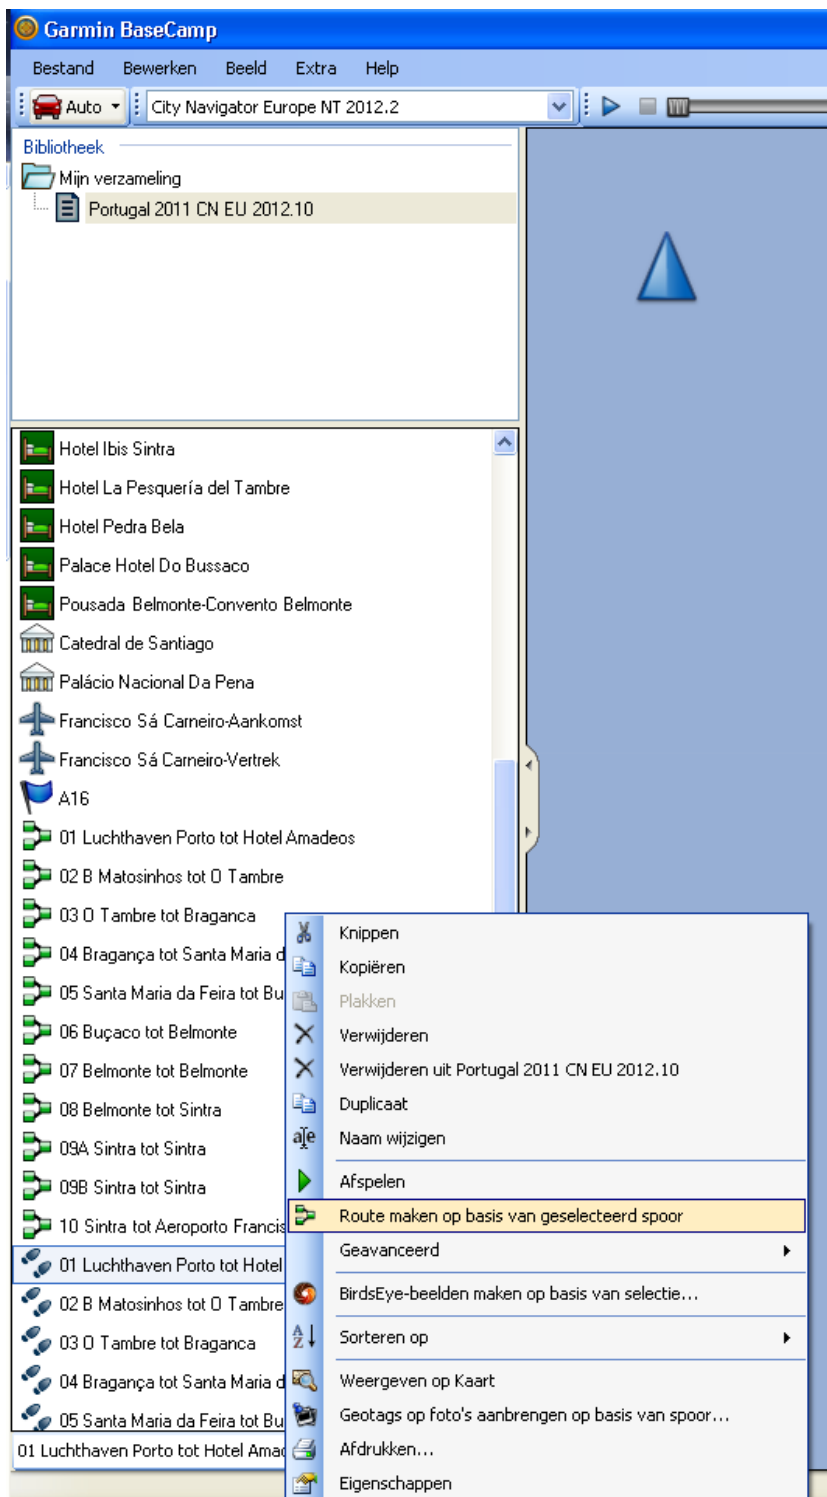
Garmin BaseCamp

Bestand Bewerken Beeld Extra Help

Auto

City Navigator Europe NT 2012.2

Bibliotheek

Mijn verzameling

Portugal 2011 CN EU 2012.10

Hotel Ibis Sintra
Hotel La Pesquería del Tambre
Hotel Pedra Bela
Palace Hotel Do Bussaco
Pousada Belmonte-Convento Belmonte
Catedral de Santiago
Palácio Nacional Da Pena
Francisco Sá Carneiro-Aankomst
Francisco Sá Carneiro-Vertrek
A16
01 Luchthaven Porto tot Hotel Amadeos
02 B Matosinhos tot O Tambre
03 O Tambre tot Braganca
04 Bragança tot Santa Maria d
05 Santa Maria da Feira tot Bu
06 Buçaco tot Belmonte
07 Belmonte tot Belmonte
08 Belmonte tot Sintra
09A Sintra tot Sintra
09B Sintra tot Sintra
10 Sintra tot Aeroporto Francis
01 Luchthaven Porto tot Hotel
02 B Matosinhos tot O Tambre
03 O Tambre tot Braganca
04 Bragança tot Santa Maria d
05 Santa Maria da Feira tot Bu

01 Luchthaven Porto tot Hotel Amad

Knippen
Kopiëren
Plakken
Verwijderen
Verwijderen uit Portugal 2011 CN EU 2012.10
Duplicaat
Naam wijzigen
Afspelen
Route maken op basis van geselecteerd spoor
Geavanceerd
BirdsEye-beelden maken op basis van selectie...
Sorteren op
Weergeven op Kaart
Geotags op foto's aanbrengen op basis van spoor...
Afdrukken...
Eigenschappen